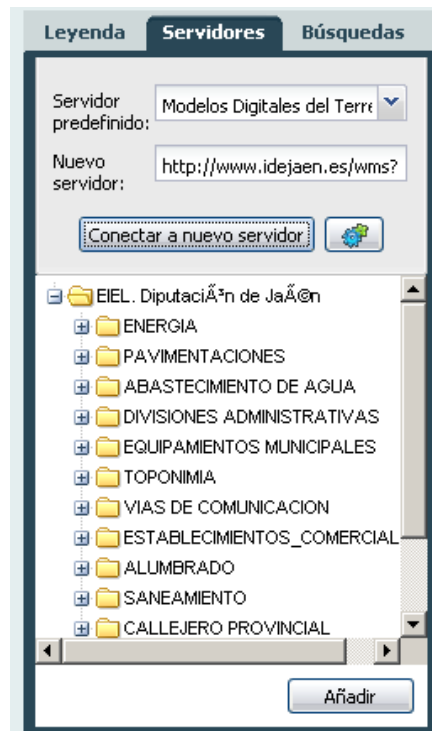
Leyenda Servidores Búsquedas

Servidor predefinido: Modelos Digitales del Terre

Nuevo servidor: http://www.idejaen.es/wms?

Conectar a nuevo servidor

EIEL. DiputaciÃ³n de JaÃ©n
ENERGIA
PAVIMENTACIONES
ABASTECIMIENTO DE AGUA
DIVISIONES ADMINISTRATIVAS
EQUIPAMIENTOS MUNICIPALES
TOPONIMIA
VIAS DE COMUNICACION
ESTABLECIMIENTOS_COMERCIAL
ALUMBRADO
SANEAMIENTO
CALLEJERO PROVINCIAL

Añadir